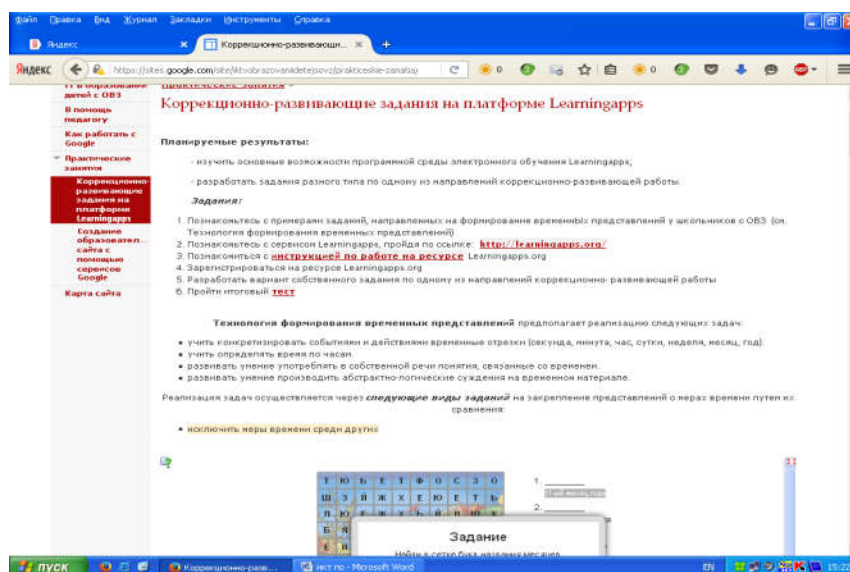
Файл Правка Вид Журнал Закладки Инструменты Справка

Яндекс

Коррекционно-развивающи...

Яндекс https://sites.google.com/site/itvobrazovaniidetej/sovz/prakticeskie-zanatia/

ИТ в образовании детей с ОВЗ
В помощь педагогу
Как работать с Google
Практические занятия
Коррекционно-развивающие задания на платформе Learningapps
Создание образовательного сайта с помощью сервисов Google
Карта сайта

Практические занятия >

Коррекционно-развивающие задания на платформе Learningapps

Планируемые результаты:

- изучить основные возможности программной среды электронного обучения Learningapps;

- разработать задания разного типа по одному из направлений коррекционно-развивающей работы.

Задания:

1. Познакомьтесь с примерами заданий, направленных на формирование временных представлений у школьников с ОВЗ (см. Технология формирования временных представлений)
2. Познакомьтесь с сервисом Learningapps, пройдя по ссылке: http://learningapps.org/
3. Познакомиться с инструкцией по работе на ресурсе Learningapps.org
4. Зарегистрироваться на ресурсе Learningapps.org
5. Разработать вариант собственного задания по одному из направлений коррекционно- развивающей работы
6. Пройти итоговый тест

Технология формирования временных представлений предполагает реализацию следующих задач:

• учить конкретизировать событиями и действиями временные отрезки (секунда, минута, час, сутки, неделя, месяц, год);
• учить определять время по часам;
• развивать умение употреблять в собственной речи понятия, связанные со временем;
• развивать умение производить абстрактно-логические суждения на временном материале.

Реализация задач осуществляется через следующие виды заданий на закрепление представлений о мерах времени путем их сравнения:

• исключить меры времени среди других

| Т | Ю | Ь | Е | Т | Ф | О | С | З | О |
|---|---|---|---|---|---|---|---|---|---|
| Ш | З | Я | Ж | Х | Е | Ю | Е | Т | Ь |
| Н | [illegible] | | | | | | | | |
| Б | Я | | | | | | | | |
| Е | Н | | | | | | | | |

1. ______

2. ______

Задание

Найди в сетке букв названия месяцев

ПУСК Коррекционно-разв... нст по - Microsoft Word EN 15:22